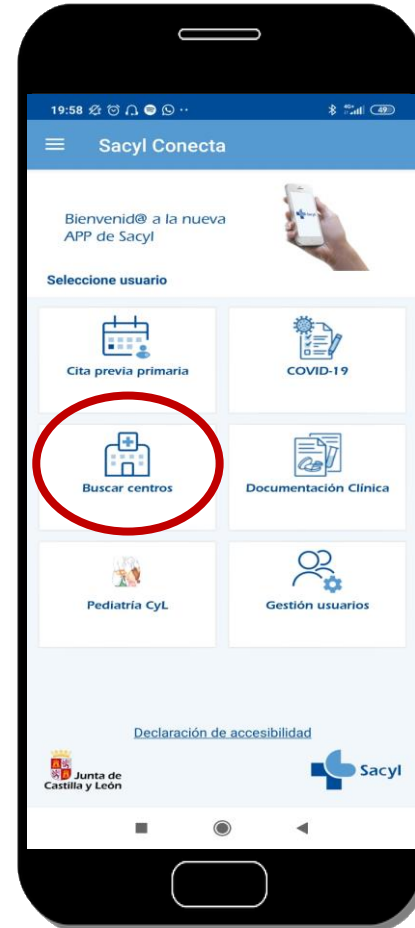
19:58

Sacyl Conecta

Bienvenid@ a la nueva APP de Sacyl

Seleccione usuario

Cita previa primaria

COVID-19

Buscar centros

Documentación Clínica

Pediatría CyL

Gestión usuarios

Declaración de accesibilidad

Junta de Castilla y León

Sacyl